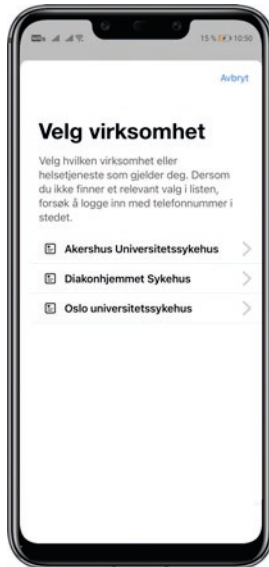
15 % 10:50

Avbryt

Velg virksomhet

Velg hvilken virksomhet eller helsetjeneste som gjelder deg. Dersom du ikke finner et relevant valg i listen, forsøk å logge inn med telefonnummer i stedet.

Akershus Universitetssykehus

Diakonhjemmet Sykehus

Oslo universitetssykehus